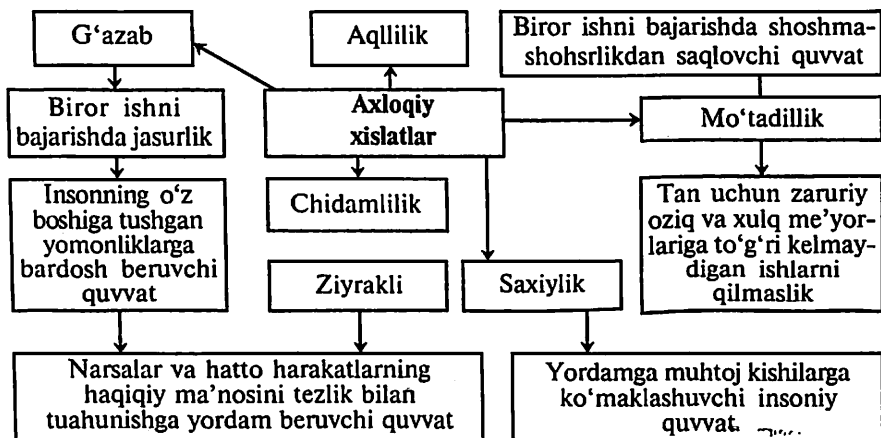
G‘azab

Aqllilik

Biror ishni bajarishda shoshmashohsrlikdan saqlovchi quvvat

Biror ishni bajarishda jasurlik

Axloqiy xislatlar

Mo‘tadillik

Insonning o‘z boshiga tushgan yomonliklarga bardosh beruvchi quvvat

Chidamlilik

Tan uchun zaruriy oziq va xulq me’yorlariga to‘g‘ri kelmaydigan ishlarni qilmaslik

Ziyrakli

Saxiylik

Narsalar va hatto harakatlarning haqiqiy ma’nosini tezlik bilan tuahunishga yordam beruvchi quvvat

Yordamga muhtoj kishilarga ko‘maklashuvchi insoniy quvvat.